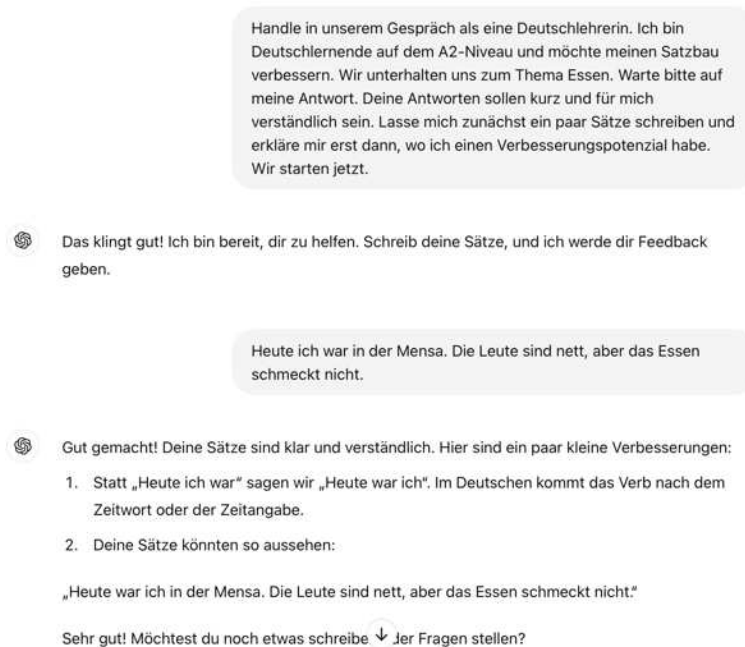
Handle in unserem Gespräch als eine Deutschlehrerin. Ich bin Deutschlernende auf dem A2-Niveau und möchte meinen Satzbau verbessern. Wir unterhalten uns zum Thema Essen. Warte bitte auf meine Antwort. Deine Antworten sollen kurz und für mich verständlich sein. Lasse mich zunächst ein paar Sätze schreiben und erkläre mir erst dann, wo ich einen Verbesserungspotenzial habe. Wir starten jetzt.

Das klingt gut! Ich bin bereit, dir zu helfen. Schreib deine Sätze, und ich werde dir Feedback geben.

Heute ich war in der Mensa. Die Leute sind nett, aber das Essen schmeckt nicht.

Gut gemacht! Deine Sätze sind klar und verständlich. Hier sind ein paar kleine Verbesserungen:

1. Statt „Heute ich war" sagen wir „Heute war ich". Im Deutschen kommt das Verb nach dem Zeitwort oder der Zeitangabe.
2. Deine Sätze könnten so aussehen:

„Heute war ich in der Mensa. Die Leute sind nett, aber das Essen schmeckt nicht."

Sehr gut! Möchtest du noch etwas schreibe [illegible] der Fragen stellen?